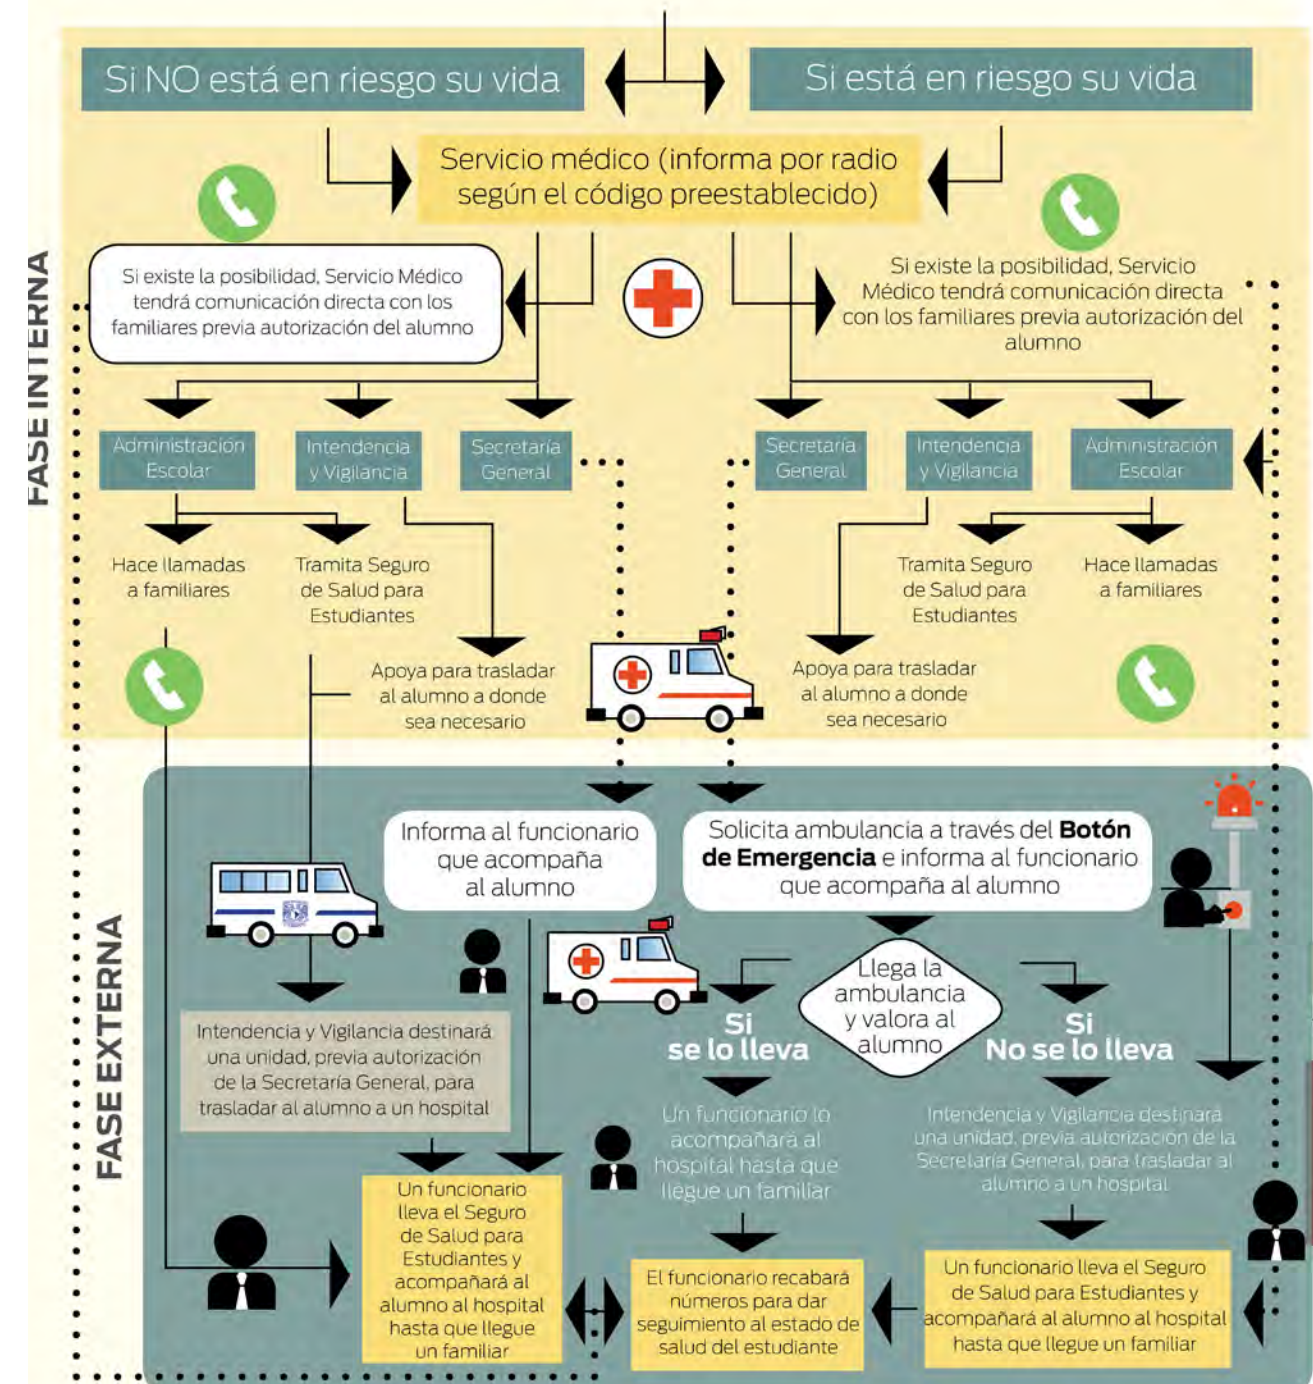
FASE INTERNA

Si NO está en riesgo su vida

Si está en riesgo su vida

Servicio médico (informa por radio según el código preestablecido)

Si existe la posibilidad, Servicio Médico tendrá comunicación directa con los familiares previa autorización del alumno

Si existe la posibilidad, Servicio Médico tendrá comunicación directa con los familiares previa autorización del alumno

Administración Escolar

Intendencia y Vigilancia

Secretaría General

Secretaría General

Intendencia y Vigilancia

Administración Escolar

Hace llamadas a familiares

Tramita Seguro de Salud para Estudiantes

Apoya para trasladar al alumno a donde sea necesario

Tramita Seguro de Salud para Estudiantes

Hace llamadas a familiares

Apoya para trasladar al alumno a donde sea necesario

FASE EXTERNA

Informa al funcionario que acompaña al alumno

Solicita ambulancia a través del **Botón de Emergencia** e informa al funcionario que acompaña al alumno

Llega la ambulancia y valora al alumno

Si se lo lleva

Si No se lo lleva

Intendencia y Vigilancia destinará una unidad, previa autorización de la Secretaría General, para trasladar al alumno a un hospital

Un funcionario lo acompañará al hospital hasta que llegue un familiar

Intendencia y Vigilancia destinará una unidad, previa autorización de la Secretaría General, para trasladar al alumno a un hospital

Un funcionario lleva el Seguro de Salud para Estudiantes y acompañará al alumno al hospital hasta que llegue un familiar

El funcionario recabará números para dar seguimiento al estado de salud del estudiante

Un funcionario lleva el Seguro de Salud para Estudiantes y acompañará al alumno al hospital hasta que llegue un familiar